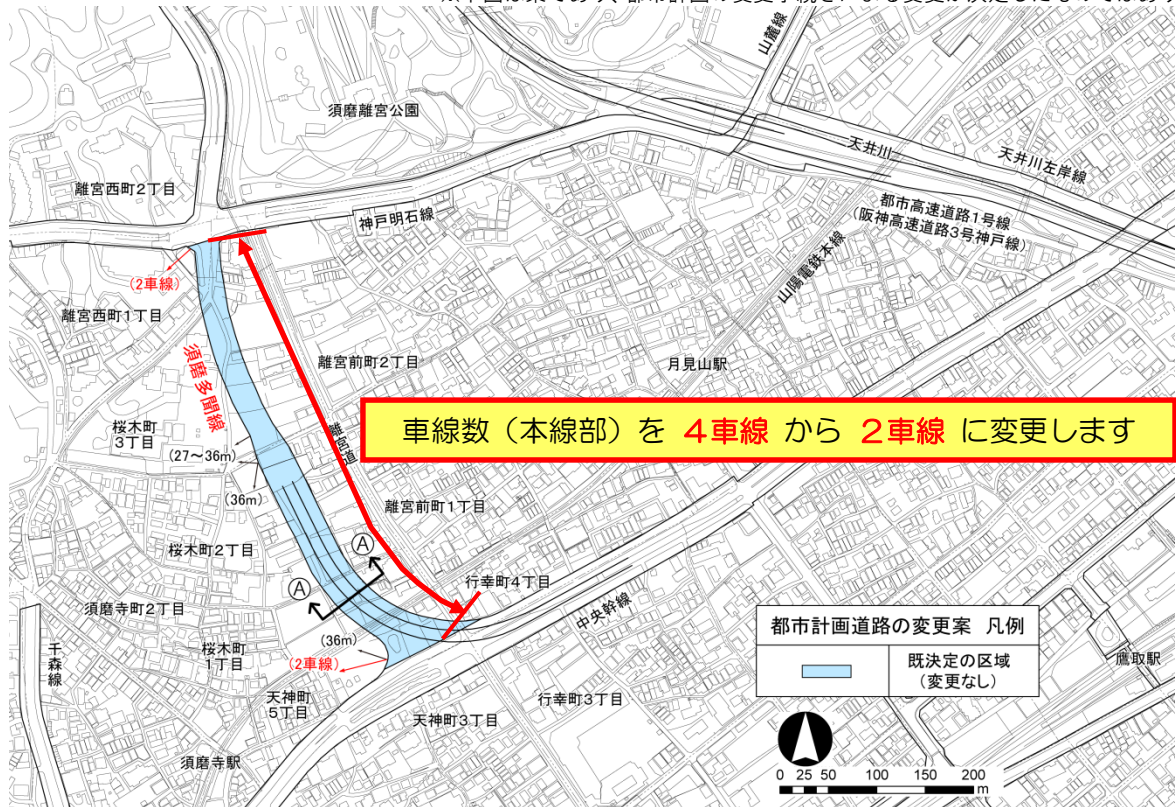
山麓線

須磨離宮公園

天井川

天井川左岸線

離宮西町2丁目

神戸明石線

都市高速道路1号線
(阪神高速道路3号神戸線)

(2車線)

山陽電鉄本線

離宮西町1丁目

須磨多聞線

離宮前町2丁目

月見山駅

車線数（本線部）を 4車線 から 2車線 に変更します

桜木町
3丁目

離宮道

(27～36m)

(36m)

離宮前町1丁目

桜木町2丁目

Ⓐ

Ⓐ

行幸町4丁目

須磨寺町2丁目

中央幹線

都市計画道路の変更案 凡例

(36m)

千森線

桜木町
1丁目

(2車線)

既決定の区域
(変更なし)

鷹取駅

天神町
5丁目

行幸町3丁目

天神町3丁目

須磨寺駅

0 25 50 100 150 200
m